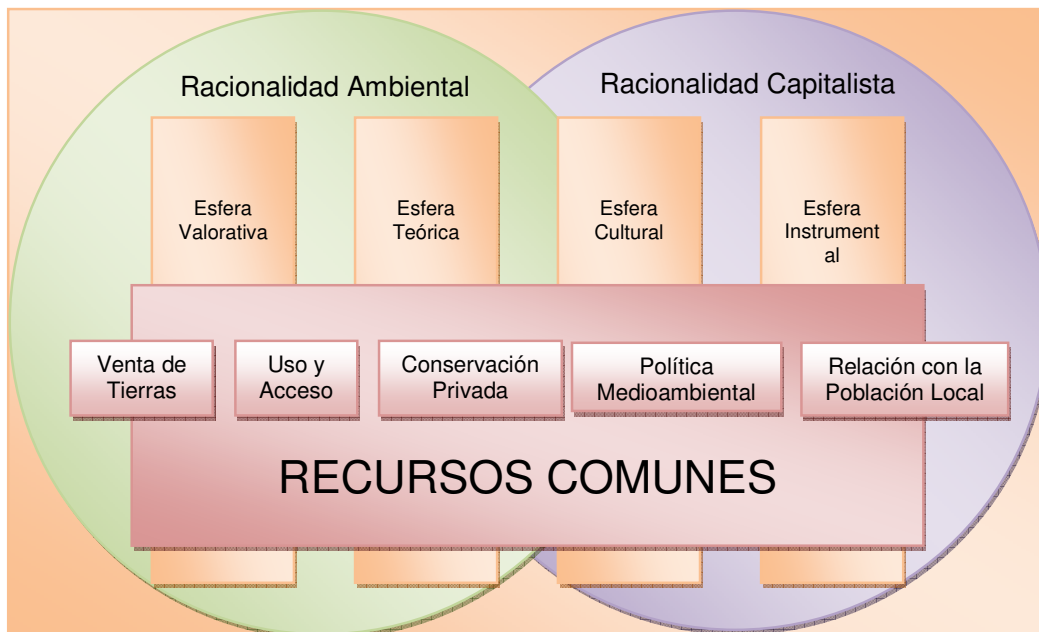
Racionalidad Ambiental

Racionalidad Capitalista

Esfera Valorativa

Esfera Teórica

Esfera Cultural

Esfera Instrument al

Venta de Tierras

Uso y Acceso

Conservación Privada

Política Medioambiental

Relación con la Población Local

RECURSOS COMUNES